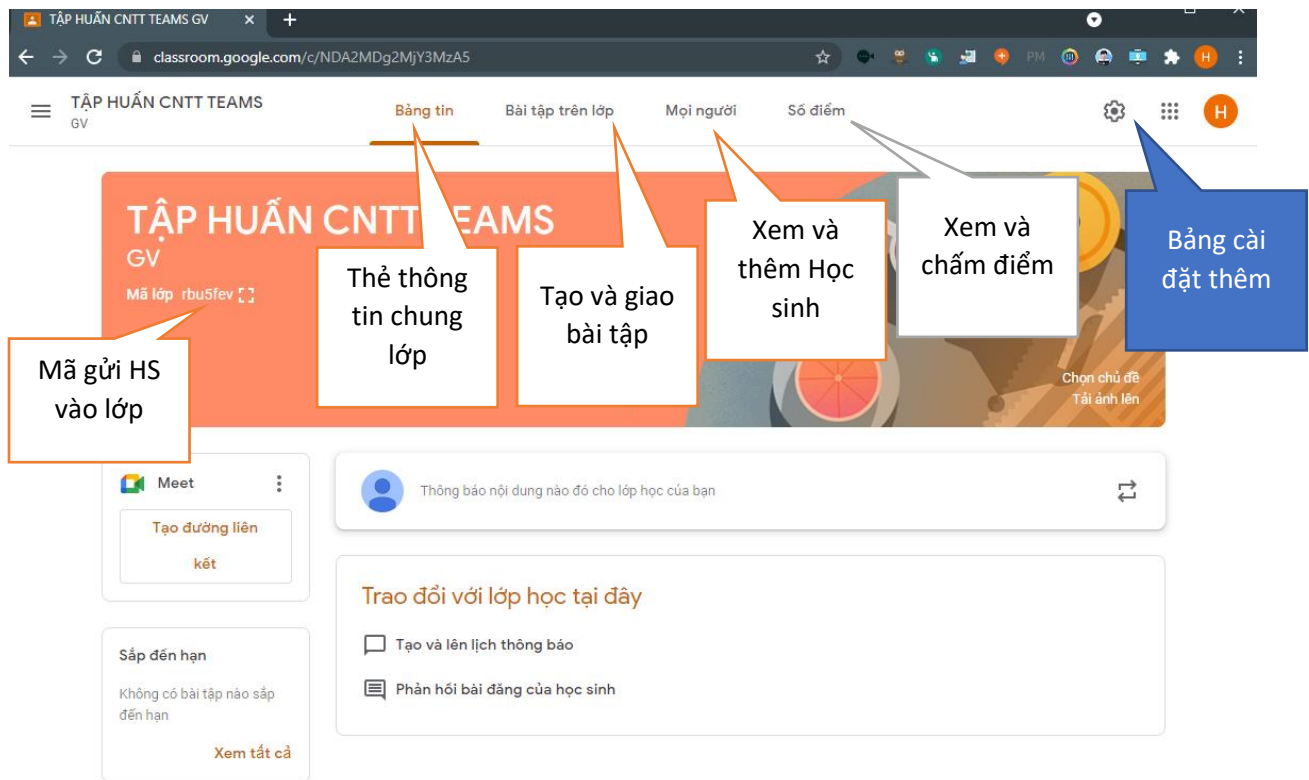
TẬP HUẤN CNTT TEAMS GV

classroom.google.com/c/NDA2MDg2MjY3MzA5

PM

H

TẬP HUẤN CNTT TEAMS
GV

Bảng tin Bài tập trên lớp Mọi người Số điểm

H

TẬP HUẤN CNTT TEAMS
GV
Mã lớp rbu5fev

Thẻ thông tin chung lớp

Tạo và giao bài tập

Xem và thêm Học sinh

Xem và chấm điểm

Bảng cài đặt thêm

Mã gửi HS vào lớp

Chọn chủ đề
Tải ảnh lên

Meet

Tạo đường liên kết

Thông báo nội dung nào đó cho lớp học của bạn

Trao đổi với lớp học tại đây

Tạo và lên lịch thông báo

Phản hồi bài đăng của học sinh

Sắp đến hạn

Không có bài tập nào sắp đến hạn

Xem tất cả